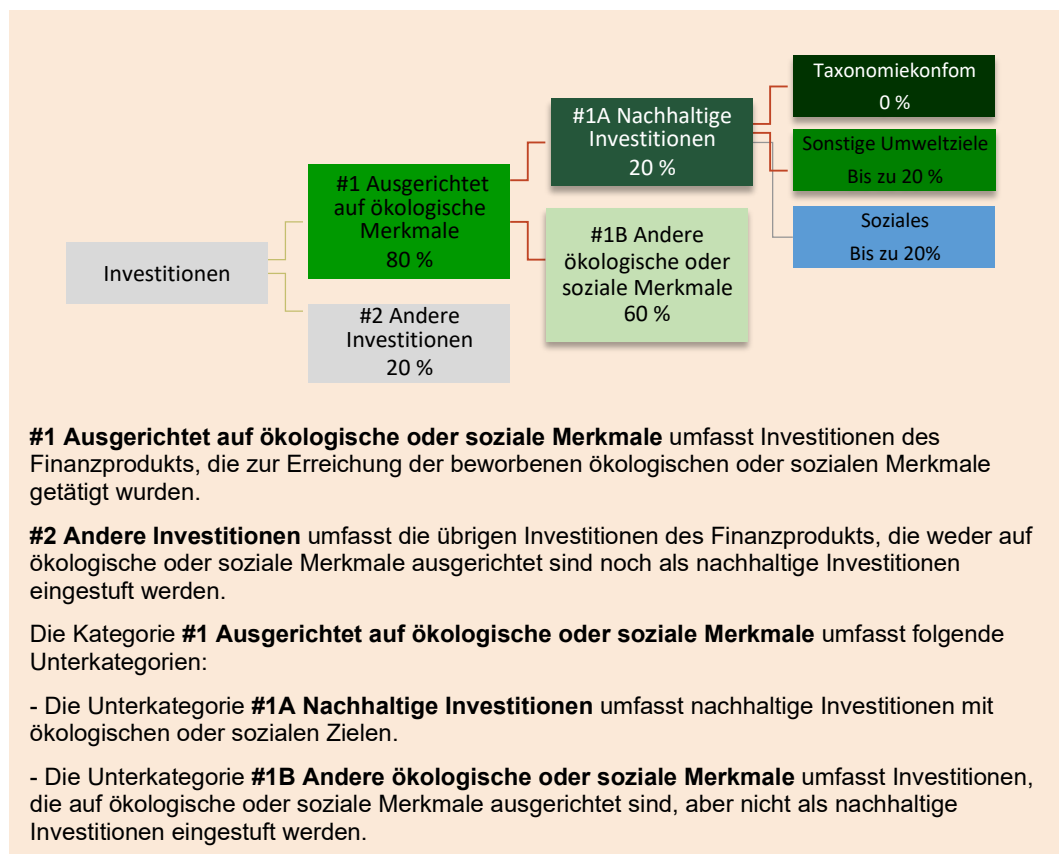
Taxonomiekonfom
0 %

#1A Nachhaltige Investitionen
20 %

Sonstige Umweltziele
Bis zu 20 %

#1 Ausgerichtet auf ökologische Merkmale
80 %

Soziales
Bis zu 20%

#1B Andere ökologische oder soziale Merkmale
60 %

Investitionen

#2 Andere Investitionen
20 %

**#1 Ausgerichtet auf ökologische oder soziale Merkmale** umfasst Investitionen des Finanzprodukts, die zur Erreichung der beworbenen ökologischen oder sozialen Merkmale getätigt wurden.

**#2 Andere Investitionen** umfasst die übrigen Investitionen des Finanzprodukts, die weder auf ökologische oder soziale Merkmale ausgerichtet sind noch als nachhaltige Investitionen eingestuft werden.

Die Kategorie **#1 Ausgerichtet auf ökologische oder soziale Merkmale** umfasst folgende Unterkategorien:

- Die Unterkategorie **#1A Nachhaltige Investitionen** umfasst nachhaltige Investitionen mit ökologischen oder sozialen Zielen.

- Die Unterkategorie **#1B Andere ökologische oder soziale Merkmale** umfasst Investitionen, die auf ökologische oder soziale Merkmale ausgerichtet sind, aber nicht als nachhaltige Investitionen eingestuft werden.